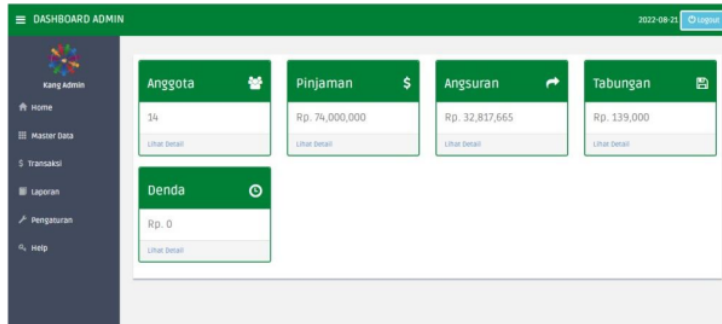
DASHBOARD ADMIN

2022-08-21 Logout

Kang Admin

Home

Master Data

Transaksi

Laporan

Pengaturan

Help

Anggota

14

Lihat Detail

Pinjaman

Rp. 74,000,000

Lihat Detail

Angsuran

Rp. 32,817,665

Lihat Detail

Tabungan

Rp. 139,000

Lihat Detail

Denda

Rp. 0

Lihat Detail